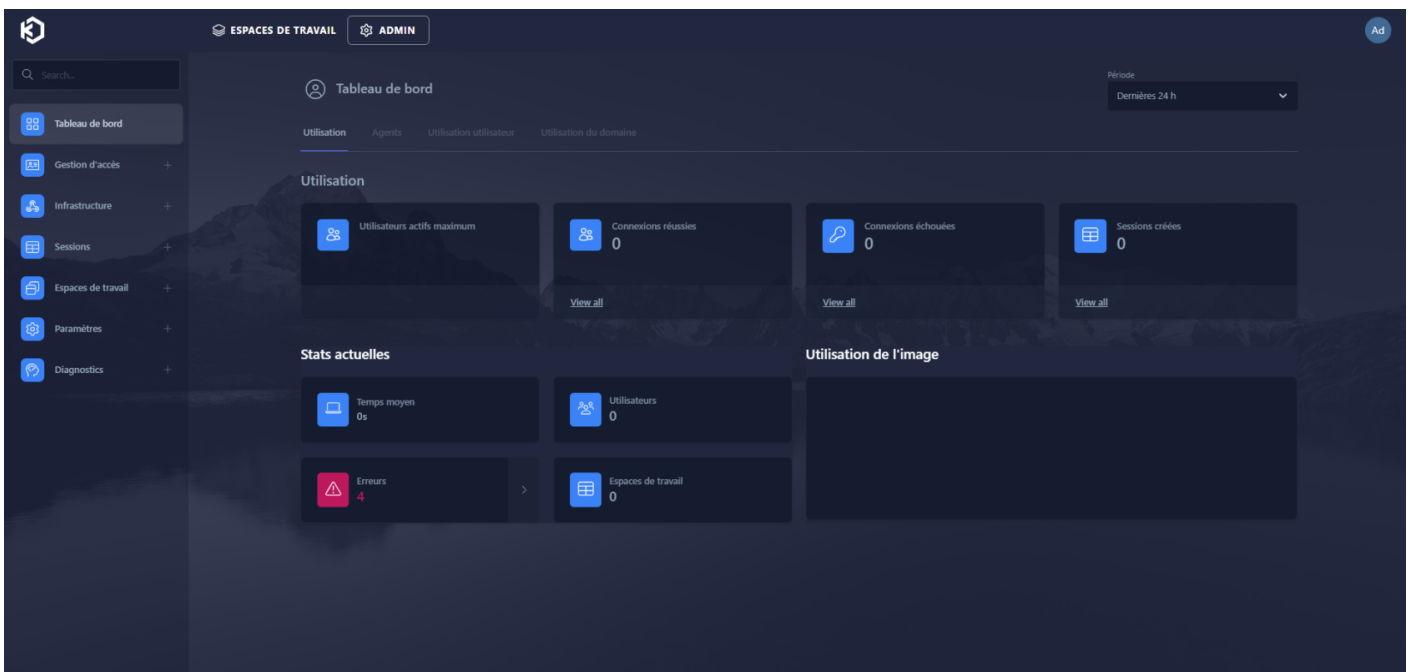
ESPACES DE TRAVAIL
ADMIN
Ad

Search...

Tableau de bord
Gestion d'accès
Infrastructure
Sessions
Espaces de travail
Paramètres
Diagnostics

Tableau de bord

Période
Dernières 24 h

Utilisation
Agents
Utilisation utilisateur
Utilisation du domaine

Utilisation

Utilisateurs actifs maximum

Connexions réussies
0
View all

Connexions échouées
0
View all

Sessions créées
0
View all

Stats actuelles

Temps moyen
0s

Utilisateurs
0

Erreurs
4

Espaces de travail
0

Utilisation de l'image